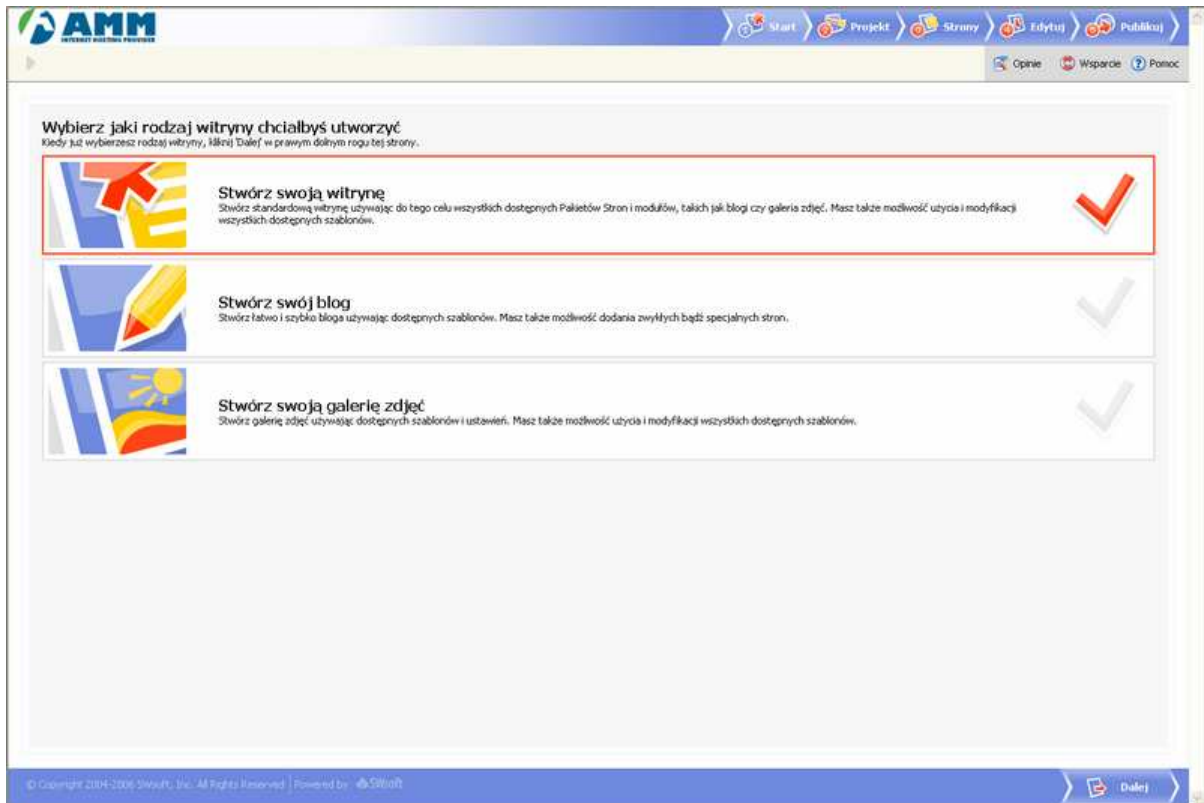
AMM
INTERNET HOSTING PROVIDER

Start Projekt Strony Edytuj Publikuj

Opinie Wsparcie Pomoc

Wybierz jaki rodzaj witryny chciałbyś utworzyć
Kiedy już wybierzesz rodzaj witryny, kliknij 'Dalej' w prawym dolnym rogu tej strony.

Stwórz swoją witrynę
Stwórz standardową witrynę używając do tego celu wszystkich dostępnych Pakietów Stron i modułów, takich jak blogi czy galeria zdjęć. Masz także możliwość użycia i modyfikacji wszystkich dostępnych szablonów.

Stwórz swój blog
Stwórz łatwo i szybko bloga używając dostępnych szablonów. Masz także możliwość dodania zwykłych bądź specjalnych stron.

Stwórz swoją galerię zdjęć
Stwórz galerię zdjęć używając dostępnych szablonów i ustawień. Masz także możliwość użycia i modyfikacji wszystkich dostępnych szablonów.

© Copyright 2004-2006 SWsoft, Inc. All Rights Reserved | Powered by SWsoft

Dalej